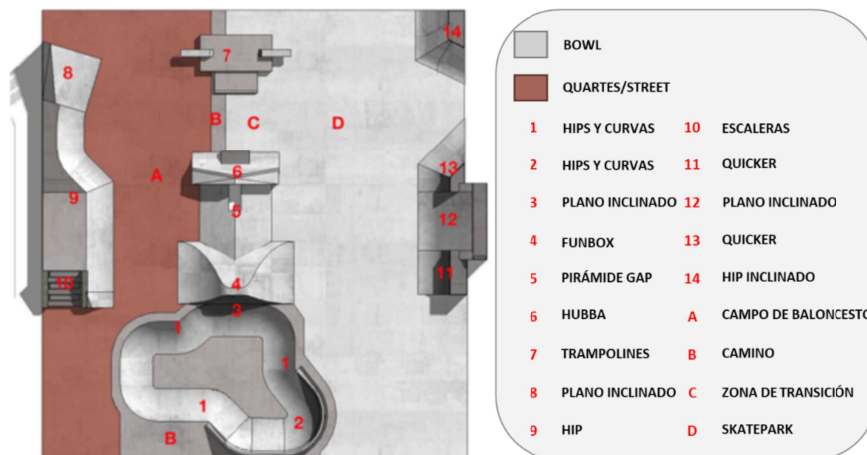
14
7
8
B
C
D
A
6
13
9
5
12
11
4
10
3
1
1
1
2
B

BOWL
QUARTES/STREET

| | | | |
|---|---|---|---|
| 1 | HIPS Y CURVAS | 10 | ESCALERAS |
| 2 | HIPS Y CURVAS | 11 | QUICKER |
| 3 | PLANO INCLINADO | 12 | PLANO INCLINADO |
| 4 | FUNBOX | 13 | QUICKER |
| 5 | PIRÁMIDE GAP | 14 | HIP INCLINADO |
| 6 | HUBBA | A | CAMPO DE BALONCESTO |
| 7 | TRAMPOLINES | B | CAMINO |
| 8 | PLANO INCLINADO | C | ZONA DE TRANSICIÓN |
| 9 | HIP | D | SKATEPARK |